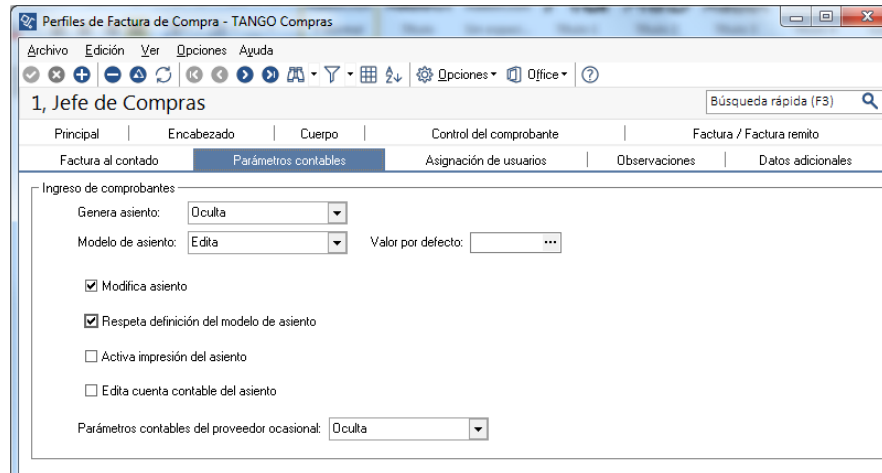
Perfiles de Factura de Compra - TANGO Compras

Archivo Edición Ver Opciones Ayuda

Opciones Office

1, Jefe de Compras

Búsqueda rápida (F3)

Principal | Encabezado | Cuerpo | Control del comprobante | Factura / Factura remito

Factura al contado | Parámetros contables | Asignación de usuarios | Observaciones | Datos adicionales

Ingreso de comprobantes

Genera asiento: Oculta

Modelo de asiento: Edita

Valor por defecto:

Modifica asiento

Respeta definición del modelo de asiento

Activa impresión del asiento

Edita cuenta contable del asiento

Parámetros contables del proveedor ocasional: Oculta